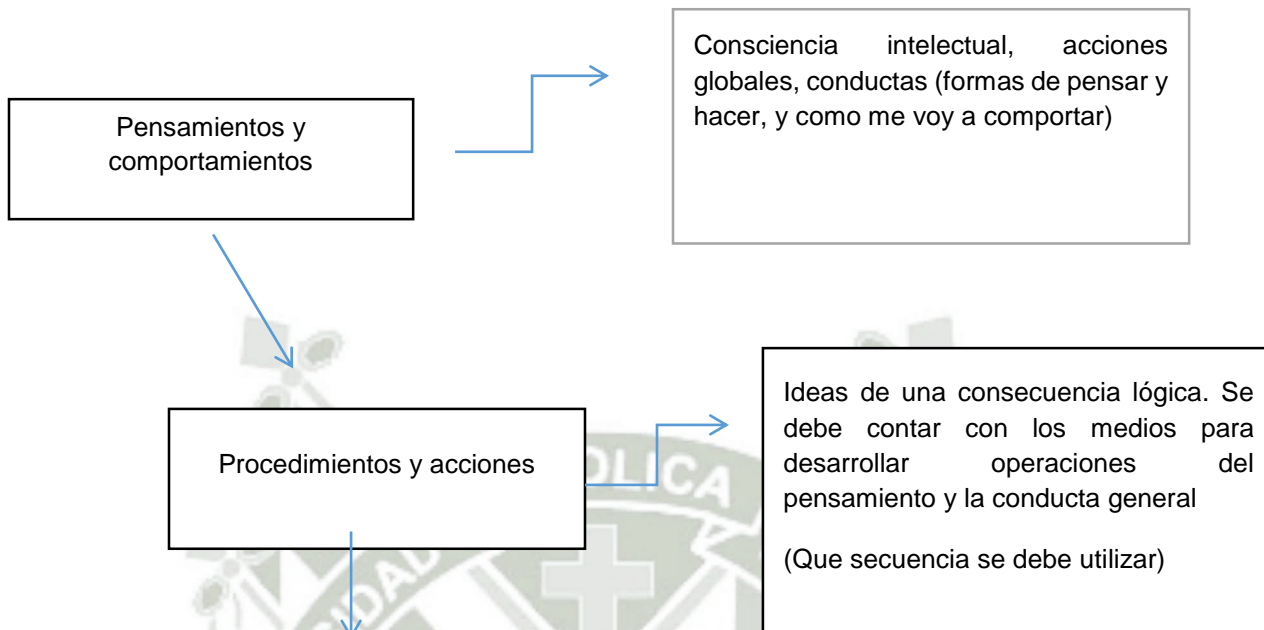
Pensamientos y comportamientos

Consciencia intelectual, acciones globales, conductas (formas de pensar y hacer, y como me voy a comportar)

Procedimientos y acciones

Ideas de una consecuencia lógica. Se debe contar con los medios para desarrollar operaciones del pensamiento y la conducta general

(Que secuencia se debe utilizar)